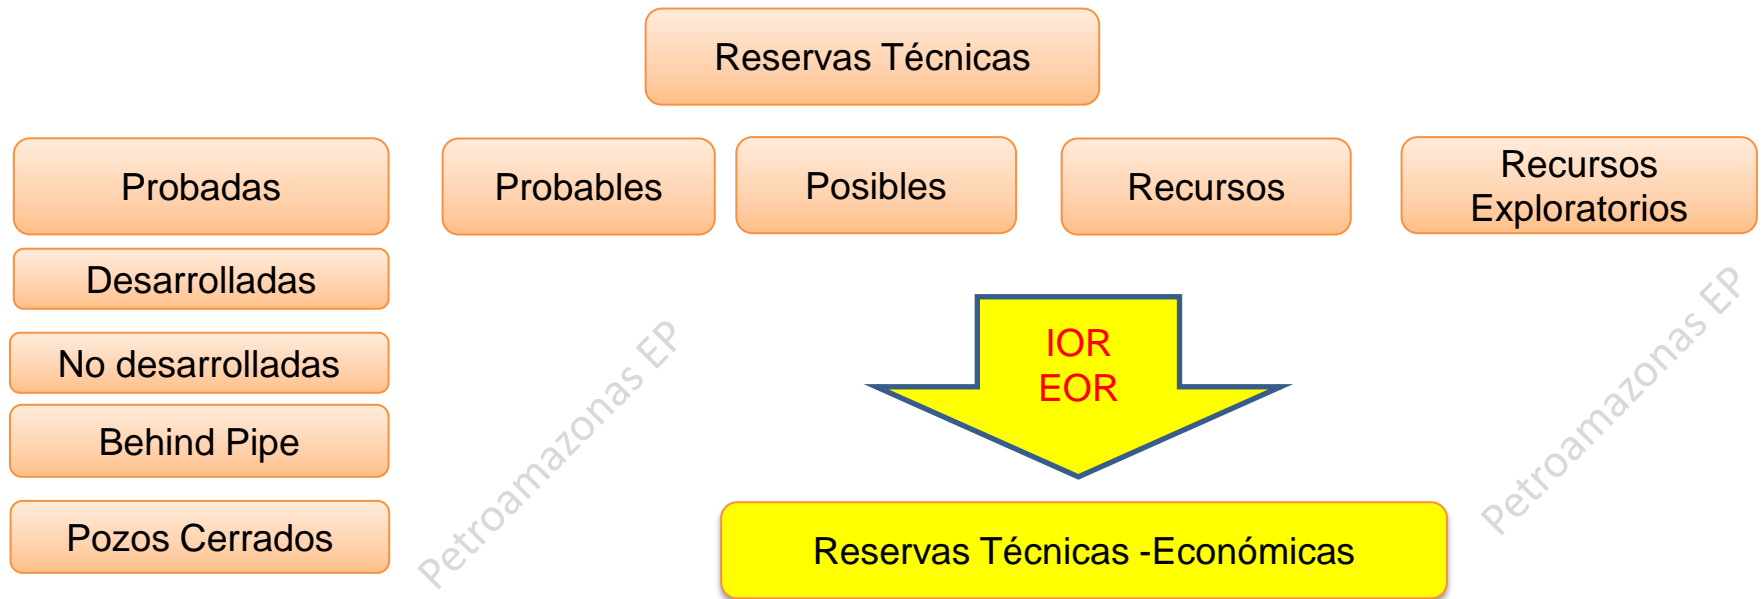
Reservas Técnicas

Probadas

Probables

Posibles

Recursos

Recursos Exploratorios

Desarrolladas

No desarrolladas

Behind Pipe

Pozos Cerrados

Petroamazonas EP

IOR
EOR

Petroamazonas EP

Reservas Técnicas -Económicas